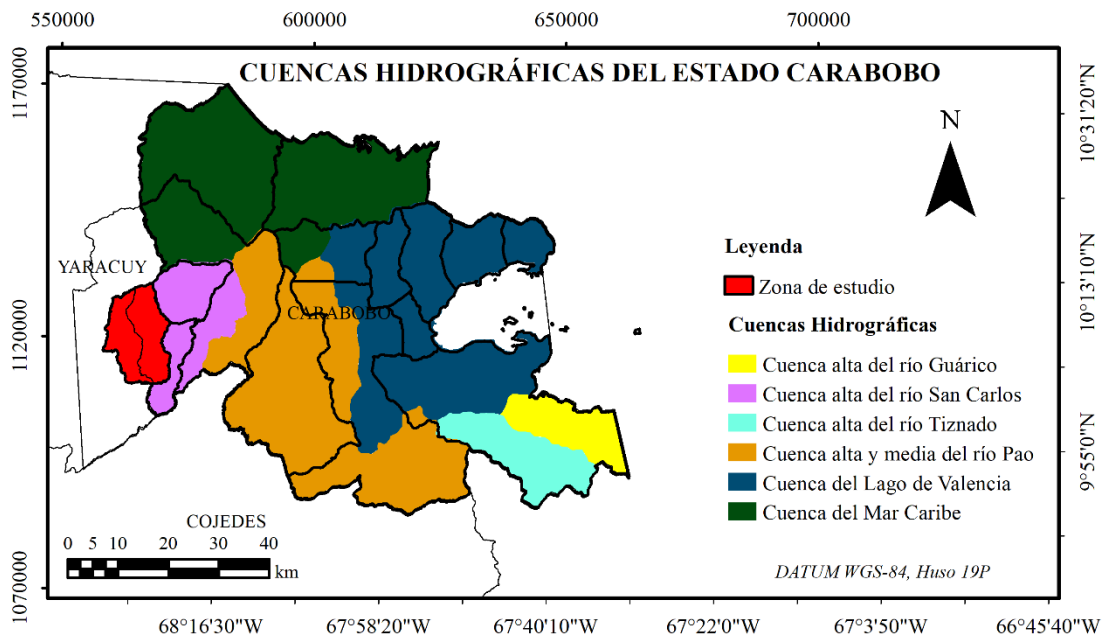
550000 600000 650000 700000

1170000
1120000
1070000

10°31'20"N
10°13'10"N
9°55'0"N

CUENCAS HIDROGRÁFICAS DEL ESTADO CARABOBO

N

YARACUY

CARABOBO

COJEDES

Leyenda

Zona de estudio

Cuencas Hidrográficas

Cuenca alta del río Guárico
Cuenca alta del río San Carlos
Cuenca alta del río Tiznado
Cuenca alta y media del río Pao
Cuenca del Lago de Valencia
Cuenca del Mar Caribe

0 5 10 20 30 40
km

DATUM WGS-84, Huso 19P

68°16'30"W 67°58'20"W 67°40'10"W 67°22'0"W 67°3'50"W 66°45'40"W